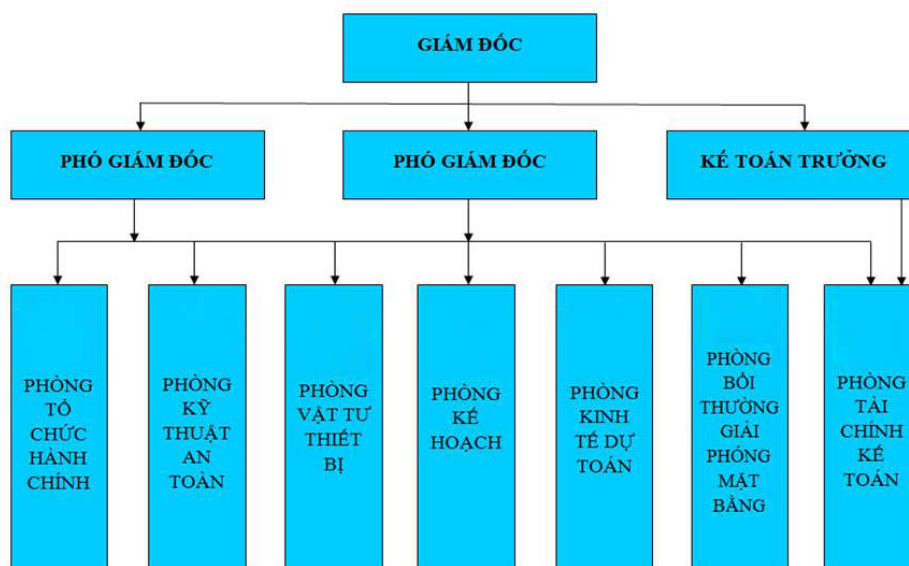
GIÁM ĐỐC

PHÓ GIÁM ĐỐC

PHÓ GIÁM ĐỐC

KẾ TOÁN TRƯỞNG

PHÒNG TỔ CHỨC HÀNH CHÍNH

PHÒNG KỸ THUẬT AN TOÀN

PHÒNG VẬT TƯ THIẾT BỊ

PHÒNG KẾ HOẠCH

PHÒNG KINH TẾ DỰ TOÁN

PHÒNG BỒI THƯỜNG GIẢI PHÓNG MẶT BẰNG

PHÒNG TÀI CHÍNH KẾ TOÁN